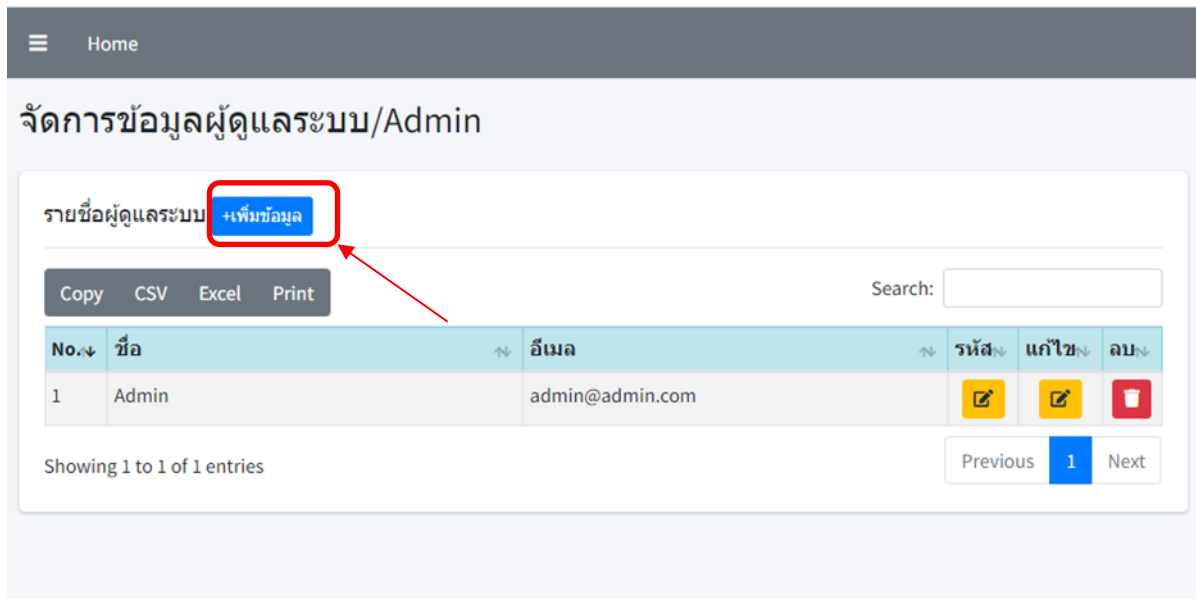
Home

จัดการข้อมูลผู้ดูแลระบบ/Admin

รายชื่อผู้ดูแลระบบ +เพิ่มข้อมูล

Copy CSV Excel Print

Search:

| No. | ชื่อ | อีเมล | รหัส | แก้ไข | ลบ |
|---|---|---|---|---|---|
| 1 | Admin | admin@admin.com | | | |

Showing 1 to 1 of 1 entries

Previous 1 Next